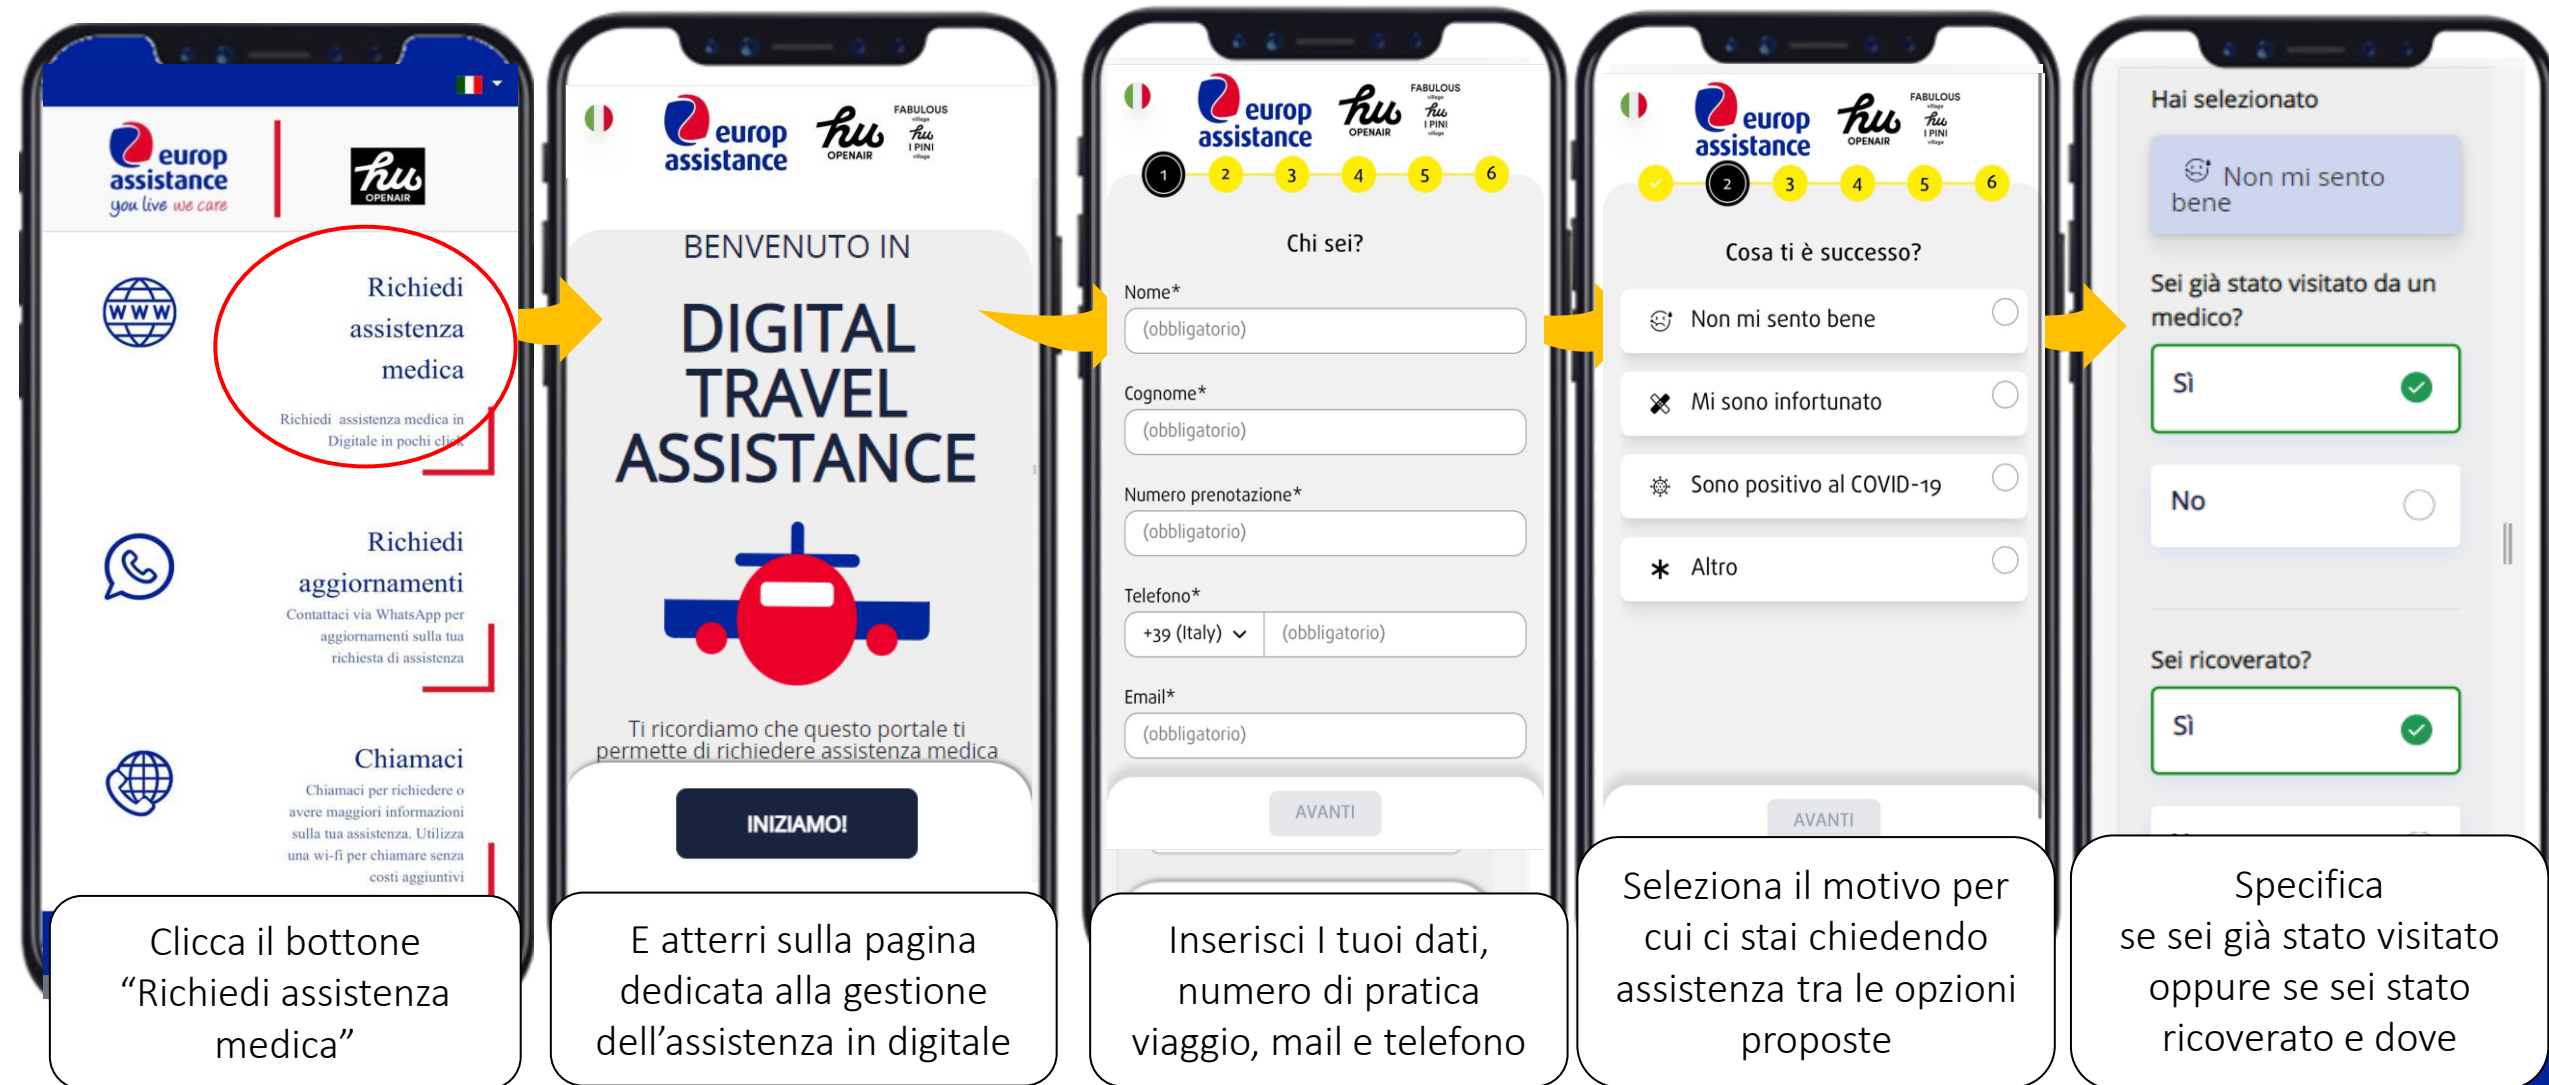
europ assistance
you live we care

hu
OPENAIR

Richiedi assistenza medica
Richiedi assistenza medica in Digitale in pochi click

Richiedi aggiornamenti
Contattaci via WhatsApp per aggiornamenti sulla tua richiesta di assistenza

Chiamaci
Chiamaci per richiedere o avere maggiori informazioni sulla tua assistenza. Utilizza una wi-fi per chiamare senza costi aggiuntivi

Clicca il bottone “Richiedi assistenza medica”

europ assistance
hu OPENAIR
FABULOUS village hu I PINI village

BENVENUTO IN
DIGITAL TRAVEL ASSISTANCE

Ti ricordiamo che questo portale ti permette di richiedere assistenza medica

INIZIAMO!

E atterri sulla pagina dedicata alla gestione dell’assistenza in digitale

europ assistance
hu OPENAIR
FABULOUS village hu I PINI village

1 2 3 4 5 6

Chi sei?

Nome*
(obbligatorio)

Cognome*
(obbligatorio)

Numero prenotazione*
(obbligatorio)

Telefono*
+39 (Italy)
(obbligatorio)

Email*
(obbligatorio)

AVANTI

Inserisci I tuoi dati, numero di pratica viaggio, mail e telefono

europ assistance
hu OPENAIR
FABULOUS village hu I PINI village

2 3 4 5 6

Cosa ti è successo?

Non mi sento bene
Mi sono infortunato
Sono positivo al COVID-19
Altro

AVANTI

Seleziona il motivo per cui ci stai chiedendo assistenza tra le opzioni proposte

Hai selezionato
Non mi sento bene

Sei già stato visitato da un medico?
Sì
No

Sei ricoverato?
Sì

Specifica se sei già stato visitato oppure se sei stato ricoverato e dove